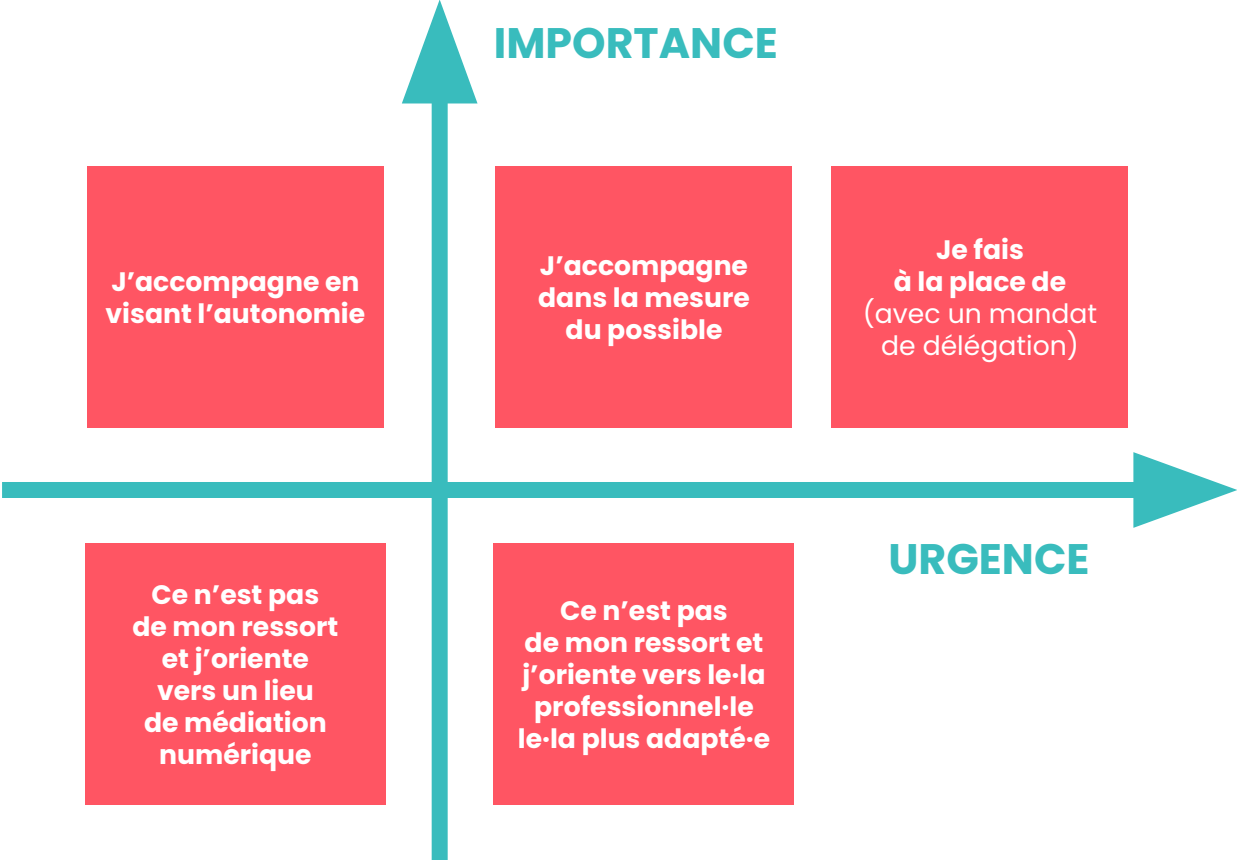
IMPORTANCE

J’accompagne en visant l’autonomie

J’accompagne dans la mesure du possible

Je fais à la place de (avec un mandat de délégation)

URGENCE

Ce n’est pas de mon ressort et j’oriente vers un lieu de médiation numérique

Ce n’est pas de mon ressort et j’oriente vers le·la professionnel·le le·la plus adapté·e